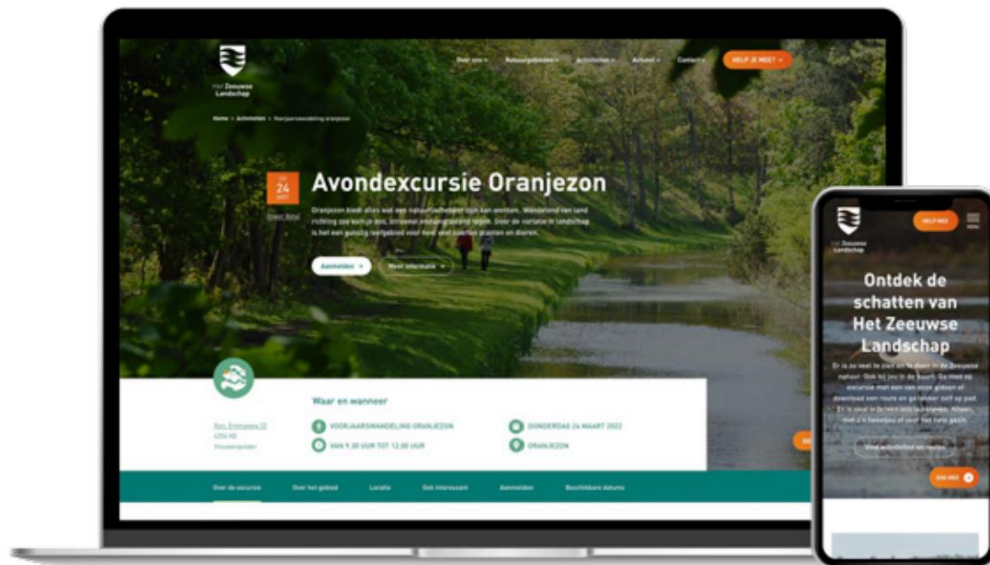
Het Zeeuwse Landschap

Over ons Natuurgebieden Activiteiten Actueel Contact HELP JE MEE?

Home > Activiteiten > Voorjaarswandeling oranjezon

24

Avondexcursie Oranjezon

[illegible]

Aanmelden Meer informatie

Waar en wanneer

VOORJAARSWANDELING ORANJEZON

DONDERDAG 24 MAART 2022

VAN 9.30 UUR TOT 12.00 UUR

ORANJEZON

Over de excursie Over het gebied Locatie Ook interessant Aanmelden Beschikbare datums

Het Zeeuwse Landschap

HELP MEE

Ontdek de schatten van Het Zeeuwse Landschap

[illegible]

Vind activiteiten en routes

DOE MEE